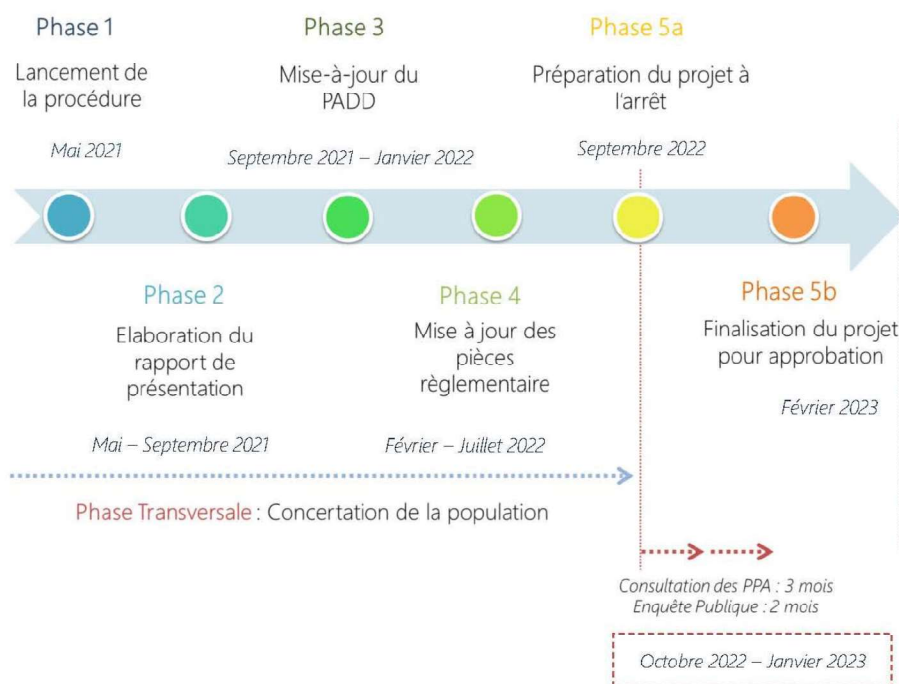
Phase 1

Lancement de la procédure

Mai 2021

Phase 3

Mise-à-jour du PADD

Septembre 2021 – Janvier 2022

Phase 5a

Préparation du projet à l'arrêt

Septembre 2022

Phase 2

Elaboration du rapport de présentation

Mai – Septembre 2021

Phase 4

Mise à jour des pièces règlementaire

Février – Juillet 2022

Phase 5b

Finalisation du projet pour approbation

Février 2023

Phase Transversale : Concertation de la population

Consultation des PPA : 3 mois
Enquête Publique : 2 mois

Octobre 2022 – Janvier 2023